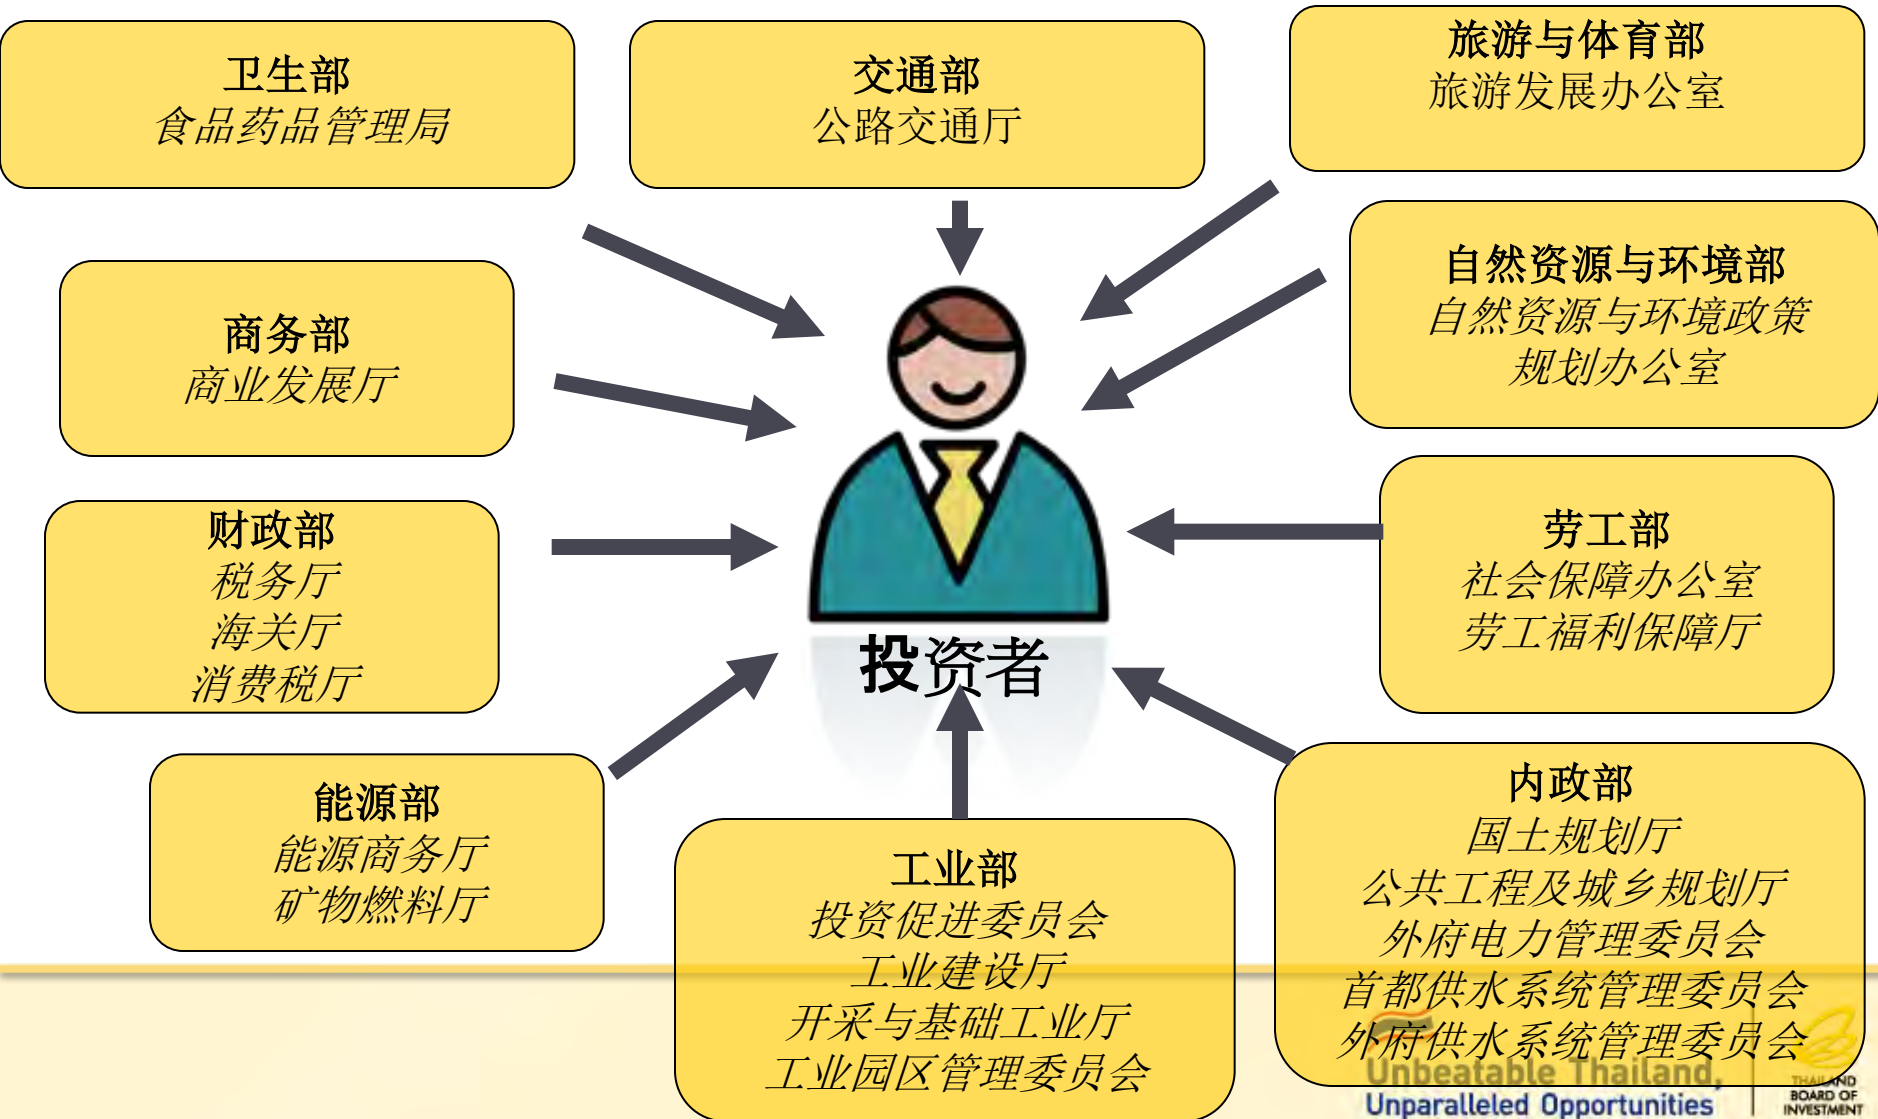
卫生部
食品药品管理局

交通部
公路交通厅

旅游与体育部
旅游发展办公室

商务部
商业发展厅

自然资源与环境部
自然资源与环境政策规划办公室

财政部
税务厅
海关厅
消费税厅

投资者

劳工部
社会保障办公室
劳工福利保障厅

能源部
能源商务厅
矿物燃料厅

工业部
投资促进委员会
工业建设厅
开采与基础工业厅
工业园区管理委员会

内政部
国土规划厅
公共工程及城乡规划厅
外府电力管理委员会
首都供水系统管理委员会
外府供水系统管理委员会

Unbeatable Thailand,
Unparalleled Opportunities

THAILAND
BOARD OF
INVESTMENT